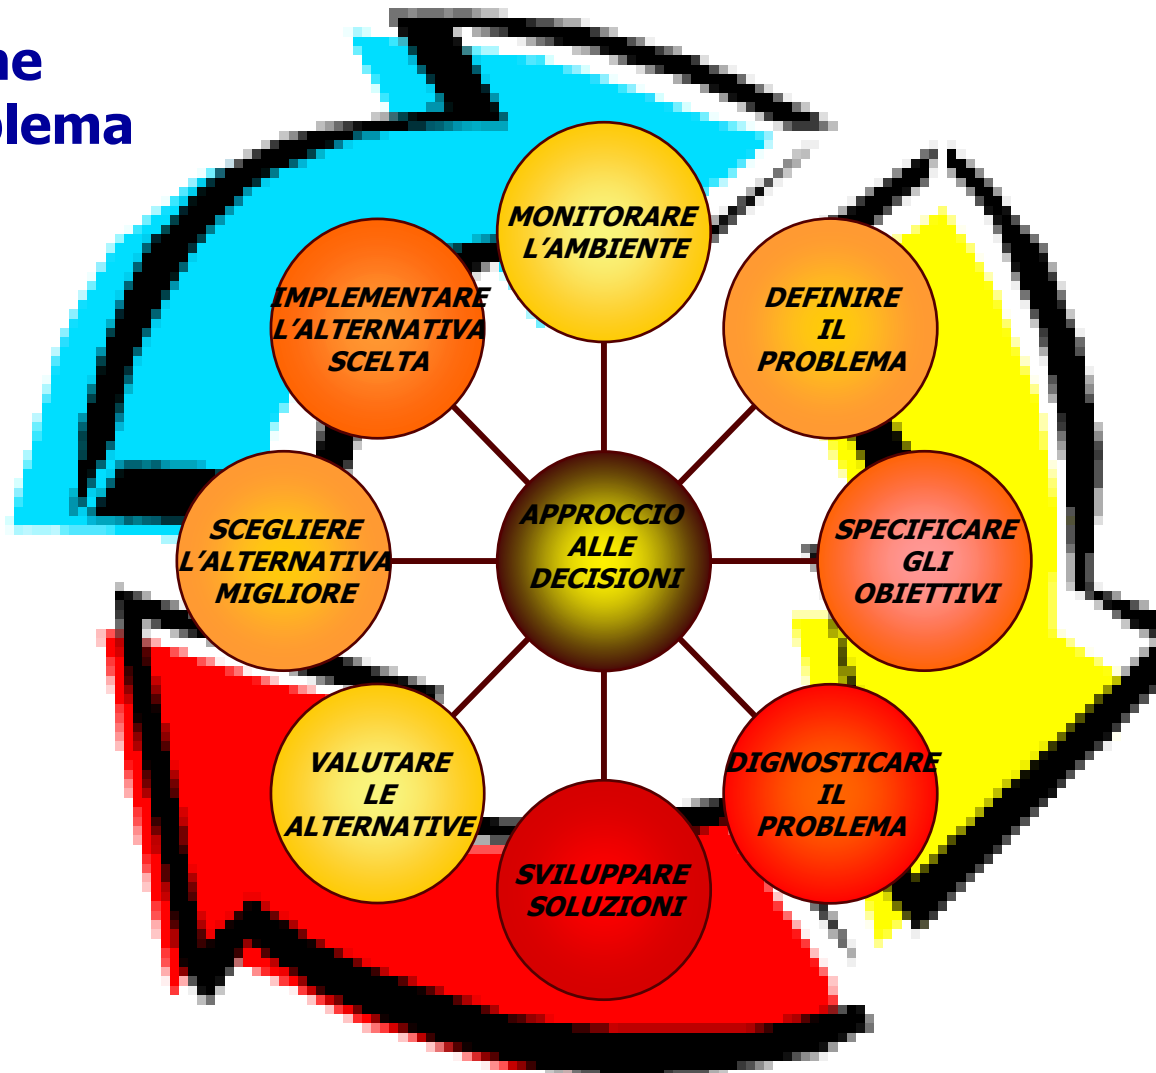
ne
blema

MONITORARE L'AMBIENTE

DEFINIRE IL PROBLEMA

SPECIFICARE GLI OBIETTIVI

DIGNOSTICARE IL PROBLEMA

SVILUPPARE SOLUZIONI

VALUTARE LE ALTERNATIVE

SCEGLIERE L'ALTERNATIVA MIGLIORE

IMPLEMENTARE L'ALTERNATIVA SCELTA

APPROCCIO ALLE DECISIONI